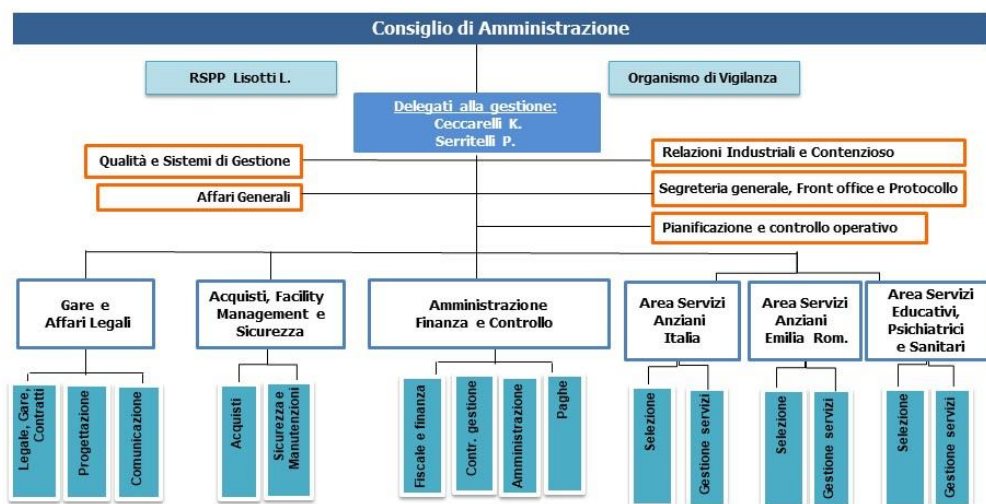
Consiglio di Amministrazione

RSPP Lisotti L.

Organismo di Vigilanza

Delegati alla gestione:
Ceccarelli K.
Serritelli P.

Qualità e Sistemi di Gestione

Relazioni Industriali e Contenzioso

Affari Generali

Segreteria generale, Front office e Protocollo

Pianificazione e controllo operativo

Gare e Affari Legali

Legale, Gare, Contratti

Progettazione

Comunicazione

Acquisti, Facility Management e Sicurezza

Acquisti

Sicurezza e Manutenzioni

Amministrazione Finanza e Controllo

Fiscale e finanza

Contr. gestione

Amministrazione

Paghe

Area Servizi Anziani Italia

Selezione

Gestione servizi

Area Servizi Anziani Emilia Rom.

Selezione

Gestione servizi

Area Servizi Educativi, Psichiatrici e Sanitari

Selezione

Gestione servizi